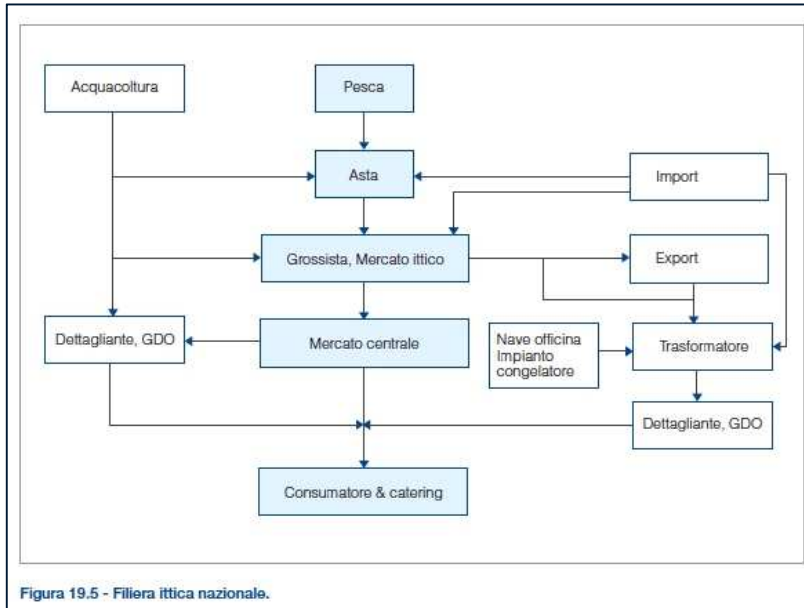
Acquacoltura

Pesca

Asta

Import

Grossista, Mercato ittico

Export

Dettagliante, GDO

Mercato centrale

Nave officina
Impianto congelatore

Trasformatore

Dettagliante, GDO

Consumatore & catering

Figura 19.5 - Filiera ittica nazionale.